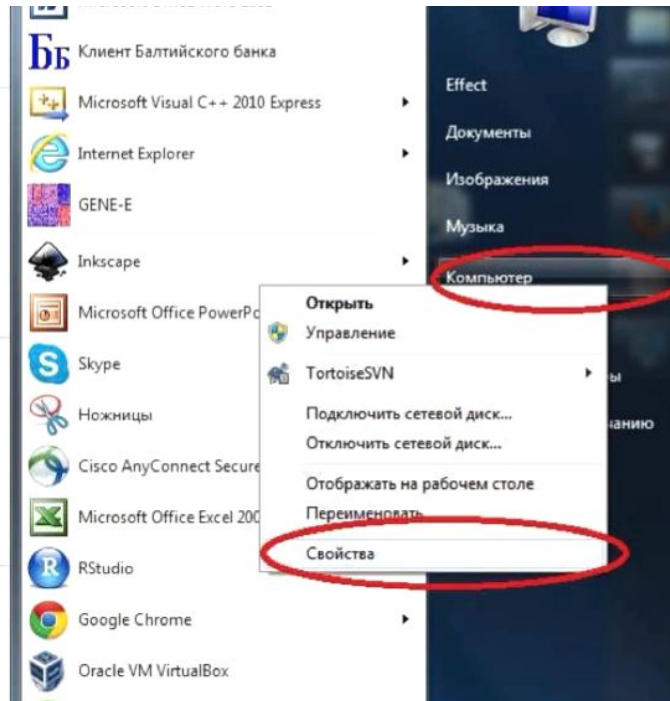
Клиент Балтийского банка
Microsoft Visual C++ 2010 Express
Internet Explorer
GENE-E
Inkscape
Microsoft Office PowerPo
Skype
Ножницы
Cisco AnyConnect Secure
Microsoft Office Excel 200
RStudio
Google Chrome
Oracle VM VirtualBox

Effect
Документы
Изображения
Музыка
Компьютер
ы
анию

Открыть
Управление
TortoiseSVN
Подключить сетевой диск...
Отключить сетевой диск...
Отображать на рабочем столе
Переименовать
Свойства